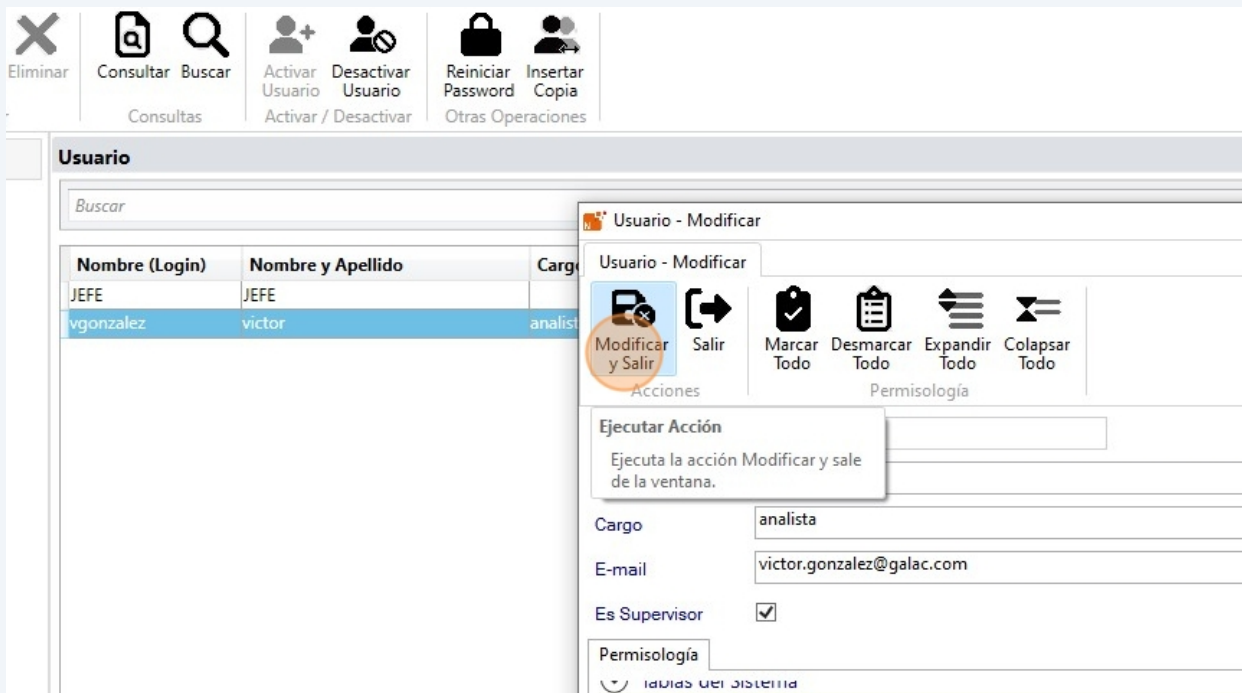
Eliminar Consultar Buscar Activar Usuario Desactivar Usuario Reiniciar Password Insertar Copia

Consultas Activar / Desactivar Otras Operaciones

Usuario

Buscar

| Nombre (Login) | Nombre y Apellido | Carg |
|---|---|---|
| JEFE | JEFE | |
| vgonzalez | victor | analist |

Usuario - Modificar

Usuario - Modificar

Modificar y Salir Salir Marcar Todo Desmarcar Todo Expandir Todo Colapsar Todo

Acciones Permisología

Ejecutar Acción

Ejecuta la acción Modificar y sale de la ventana.

Cargo analista

E-mail victor.gonzalez@galac.com

Es Supervisor

Permisología

Tablas del Sistema